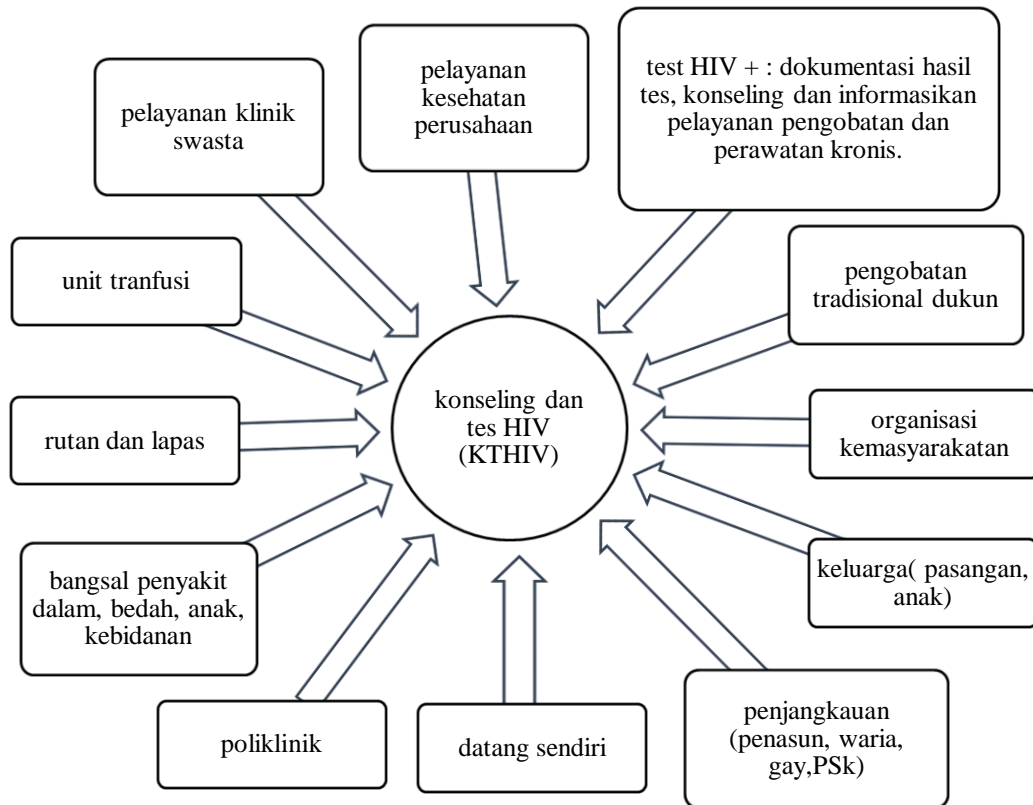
pelayanan klinik swasta

pelayanan kesehatan perusahaan

test HIV + : dokumentasi hasil tes, konseling dan informasikan pelayanan pengobatan dan perawatan kronis.

unit tranfusi

pengobatan tradisional dukun

konseling dan tes HIV (KTHIV)

rutan dan lapas

organisasi kemasyarakatan

bangsal penyakit dalam, bedah, anak, kebidanan

keluarga( pasangan, anak)

poliklinik

datang sendiri

penjangkauan (penasun, waria, gay,PSk)